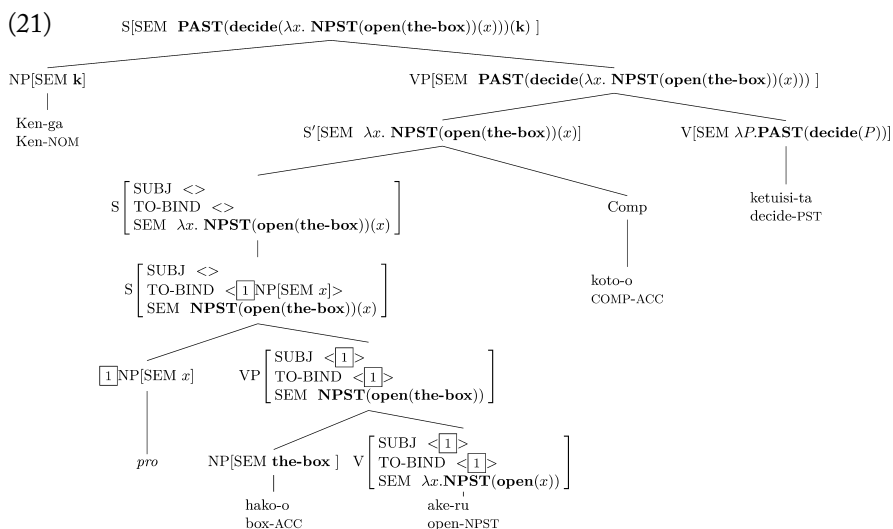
(21)

S[SEM $\mathbf{PAST}(\mathbf{decide}(\lambda x.\ \mathbf{NPST}(\mathbf{open}(\mathbf{the\text{-}box}))(x)))(\mathbf{k})$ ]

NP[SEM $\mathbf{k}$]

Ken-ga
Ken-NOM

VP[SEM $\mathbf{PAST}(\mathbf{decide}(\lambda x.\ \mathbf{NPST}(\mathbf{open}(\mathbf{the\text{-}box}))(x)))$ ]

S′[SEM $\lambda x.\ \mathbf{NPST}(\mathbf{open}(\mathbf{the\text{-}box}))(x)$]

V[SEM $\lambda P.\mathbf{PAST}(\mathbf{decide}(P))$]

ketuisi-ta
decide-PST

S [SUBJ <> TO-BIND <> SEM $\lambda x.\ \mathbf{NPST}(\mathbf{open}(\mathbf{the\text{-}box}))(x)$]

Comp

koto-o
COMP-ACC

S [SUBJ <> TO-BIND <1 NP[SEM $x$]> SEM $\mathbf{NPST}(\mathbf{open}(\mathbf{the\text{-}box}))(x)$]

1 NP[SEM $x$]

*pro*

VP [SUBJ <1> TO-BIND <1> SEM $\mathbf{NPST}(\mathbf{open}(\mathbf{the\text{-}box}))$]

NP[SEM $\mathbf{the\text{-}box}$ ]

hako-o
box-ACC

V [SUBJ <1> TO-BIND <1> SEM $\lambda x.\mathbf{NPST}(\mathbf{open}(x))$]

ake-ru
open-NPST